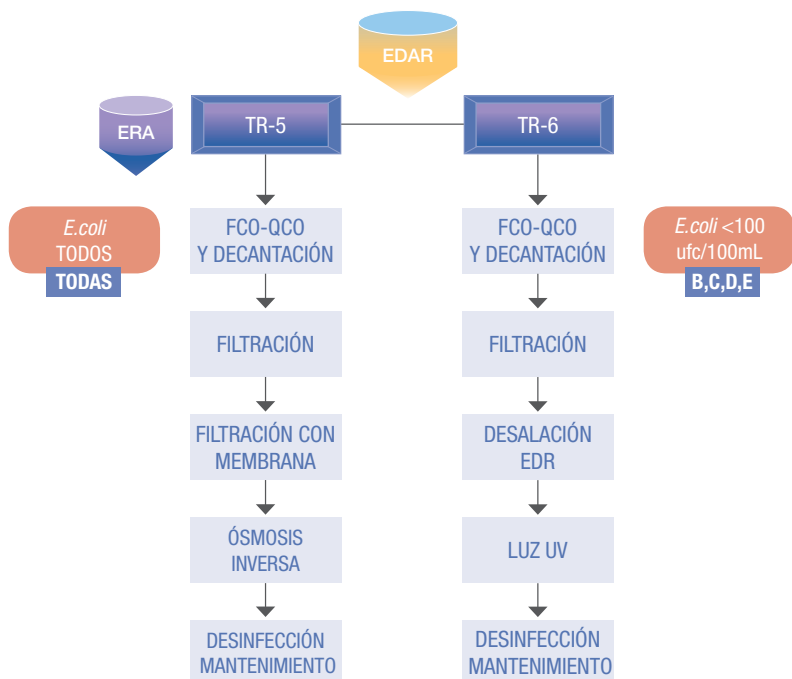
EDAR

ERA

TR-5

TR-6

E.coli TODOS
TODAS

FCO-QCO Y DECANTACIÓN

FILTRACIÓN

FILTRACIÓN CON MEMBRANA

ÓSMOSIS INVERSA

DESINFECCIÓN MANTENIMIENTO

FCO-QCO Y DECANTACIÓN

FILTRACIÓN

DESALACIÓN EDR

LUZ UV

DESINFECCIÓN MANTENIMIENTO

E.coli <100 ufc/100mL
B,C,D,E